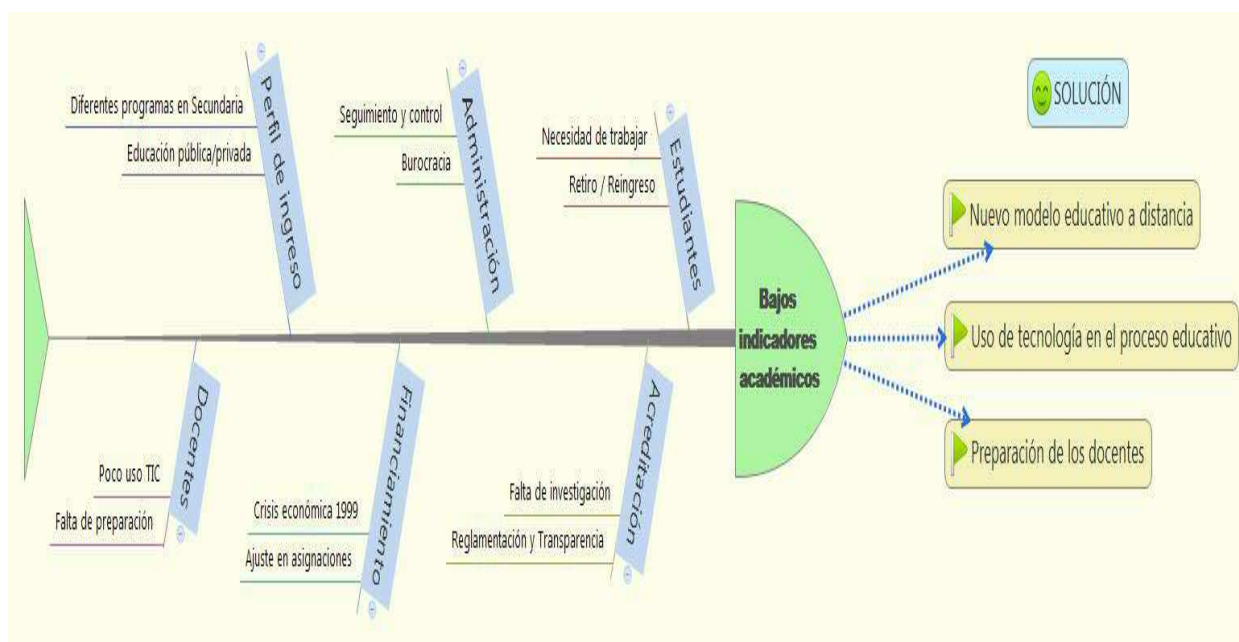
Perfil de ingreso

Diferentes programas en Secundaria

Educación pública/privada

Administración

Seguimiento y control

Burocracia

Estudiantes

Necesidad de trabajar

Retiro / Reingreso

SOLUCIÓN

Bajos indicadores académicos

Nuevo modelo educativo a distancia

Uso de tecnología en el proceso educativo

Preparación de los docentes

Docentes

Poco uso TIC

Falta de preparación

Financiamiento

Crisis económica 1999

Ajuste en asignaciones

Acreditación

Falta de investigación

Reglamentación y Transparencia